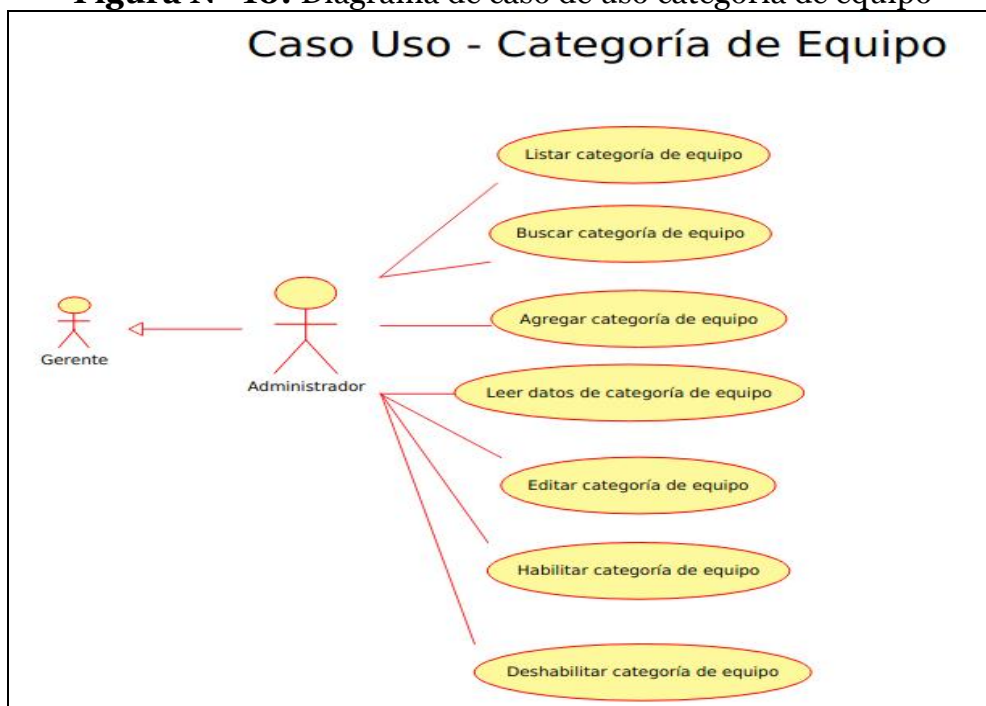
**Figura N° 18:** Diagrama de caso de uso categoría de equipo

Caso Uso - Categoría de Equipo

Listar categoría de equipo

Buscar categoría de equipo

Gerente

Agregar categoría de equipo

Administrador

Leer datos de categoría de equipo

Editar categoría de equipo

Habilitar categoría de equipo

Deshabilitar categoría de equipo